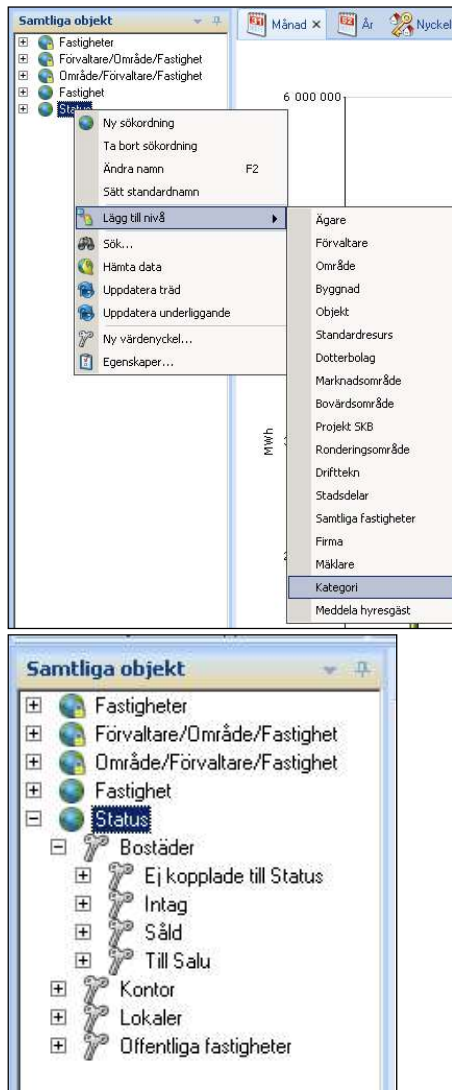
Samtliga objekt

Fastigheter
Förvaltare/Område/Fastighet
Område/Förvaltare/Fastighet
Fastighet
Status

Månad × År Nyckel

6 000 000

Ny sökordning
Ta bort sökordning
Ändra namn F2
Sätt standardnamn
Lägg till nivå
Sök...
Hämta data
Uppdatera träd
Uppdatera underliggande
Ny värdenyckel...
Egenskaper...

Ägare
Förvaltare
Område
Byggnad
Objekt
Standardresurs
Dotterbolag
Marknadsområde
Bovärdsområde
Projekt SKB
Ronderingsområde
Drifttekn
Stadsdelar
Samtliga fastigheter
Firma
Mäklare
Kategori
Meddela hyresgäst

MWh

Samtliga objekt

Fastigheter
Förvaltare/Område/Fastighet
Område/Förvaltare/Fastighet
Fastighet
Status
Bostäder
Ej kopplade till Status
Intag
Såld
Till Salu
Kontor
Lokaler
Offentliga fastigheter